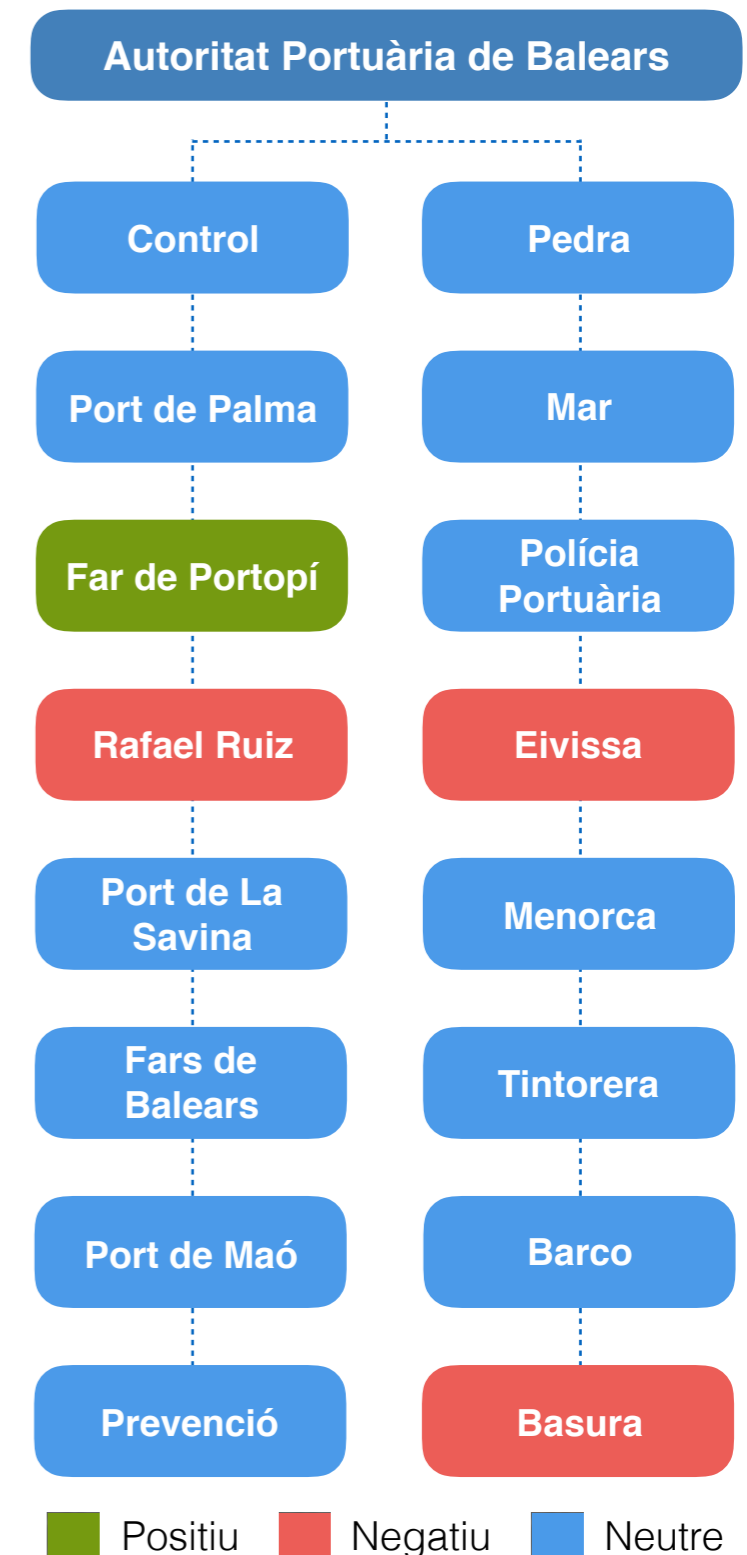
Autoritat Portuària de Balears

Control

Port de Palma

Far de Portopí

Rafael Ruiz

Port de La Savina

Fars de Balears

Port de Maó

Prevenció

Pedra

Mar

Polícia Portuària

Eivissa

Menorca

Tintorera

Barco

Basura

Positiu Negatiu Neutre